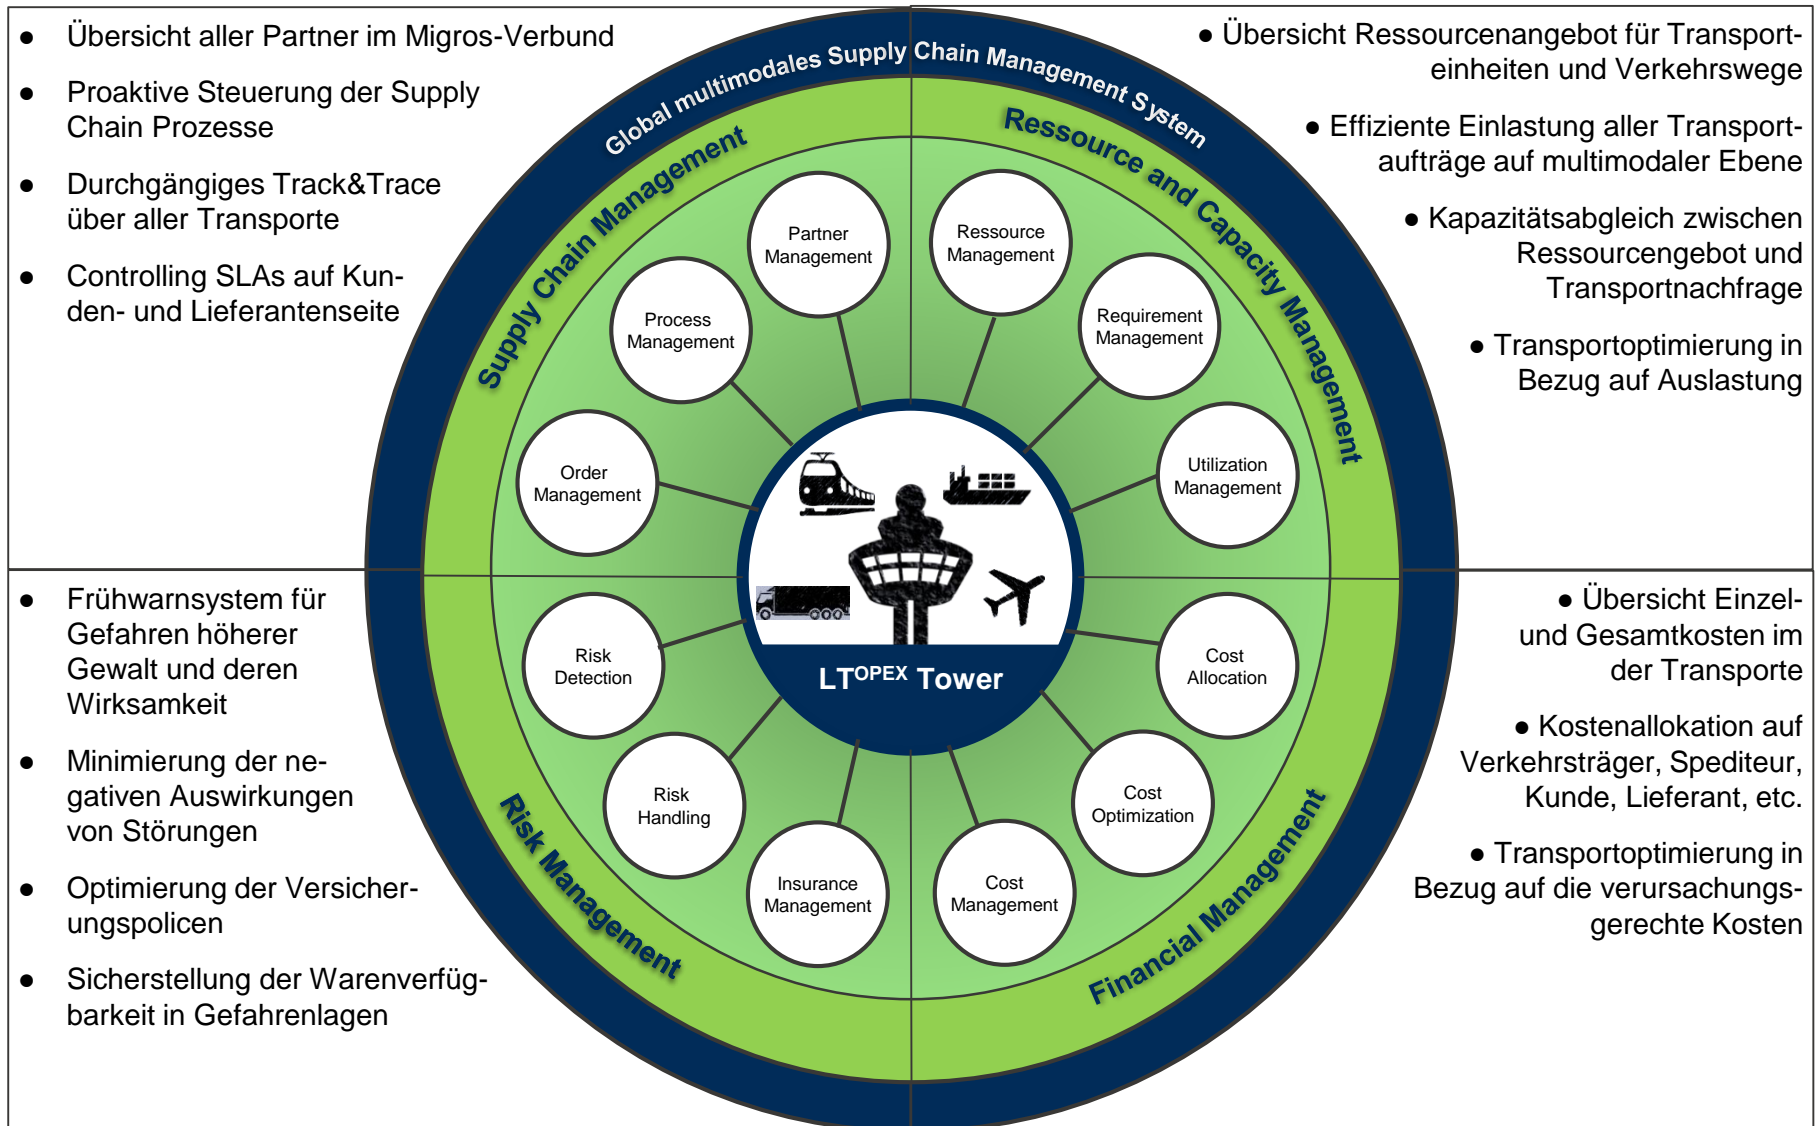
- Übersicht aller Partner im Migros-Verbund
- Proaktive Steuerung der Supply Chain Prozesse
- Durchgängiges Track&Trace über aller Transporte
- Controlling SLAs auf Kunden- und Lieferantenseite

- Übersicht Ressourcenangebot für Transporteinheiten und Verkehrswege
- Effiziente Einlastung aller Transportaufträge auf multimodaler Ebene
- Kapazitätsabgleich zwischen Ressourcengebot und Transportnachfrage
- Transportoptimierung in Bezug auf Auslastung

Global multimodales Supply Chain Management System

Supply Chain Management

Ressource and Capacity Management

Partner Management

Process Management

Order Management

Ressource Management

Requirement Management

Utilization Management

$LT^{OPEX}$ Tower

Risk Detection

Risk Handling

Insurance Management

Cost Allocation

Cost Optimization

Cost Management

Risk Management

Financial Management

- Frühwarnsystem für Gefahren höherer Gewalt und deren Wirksamkeit
- Minimierung der negativen Auswirkungen von Störungen
- Optimierung der Versicherungspolicen
- Sicherstellung der Warenverfügbarkeit in Gefahrenlagen

- Übersicht Einzel- und Gesamtkosten im der Transporte
- Kostenallokation auf Verkehrsträger, Spediteur, Kunde, Lieferant, etc.
- Transportoptimierung in Bezug auf die verursachungsgerechte Kosten